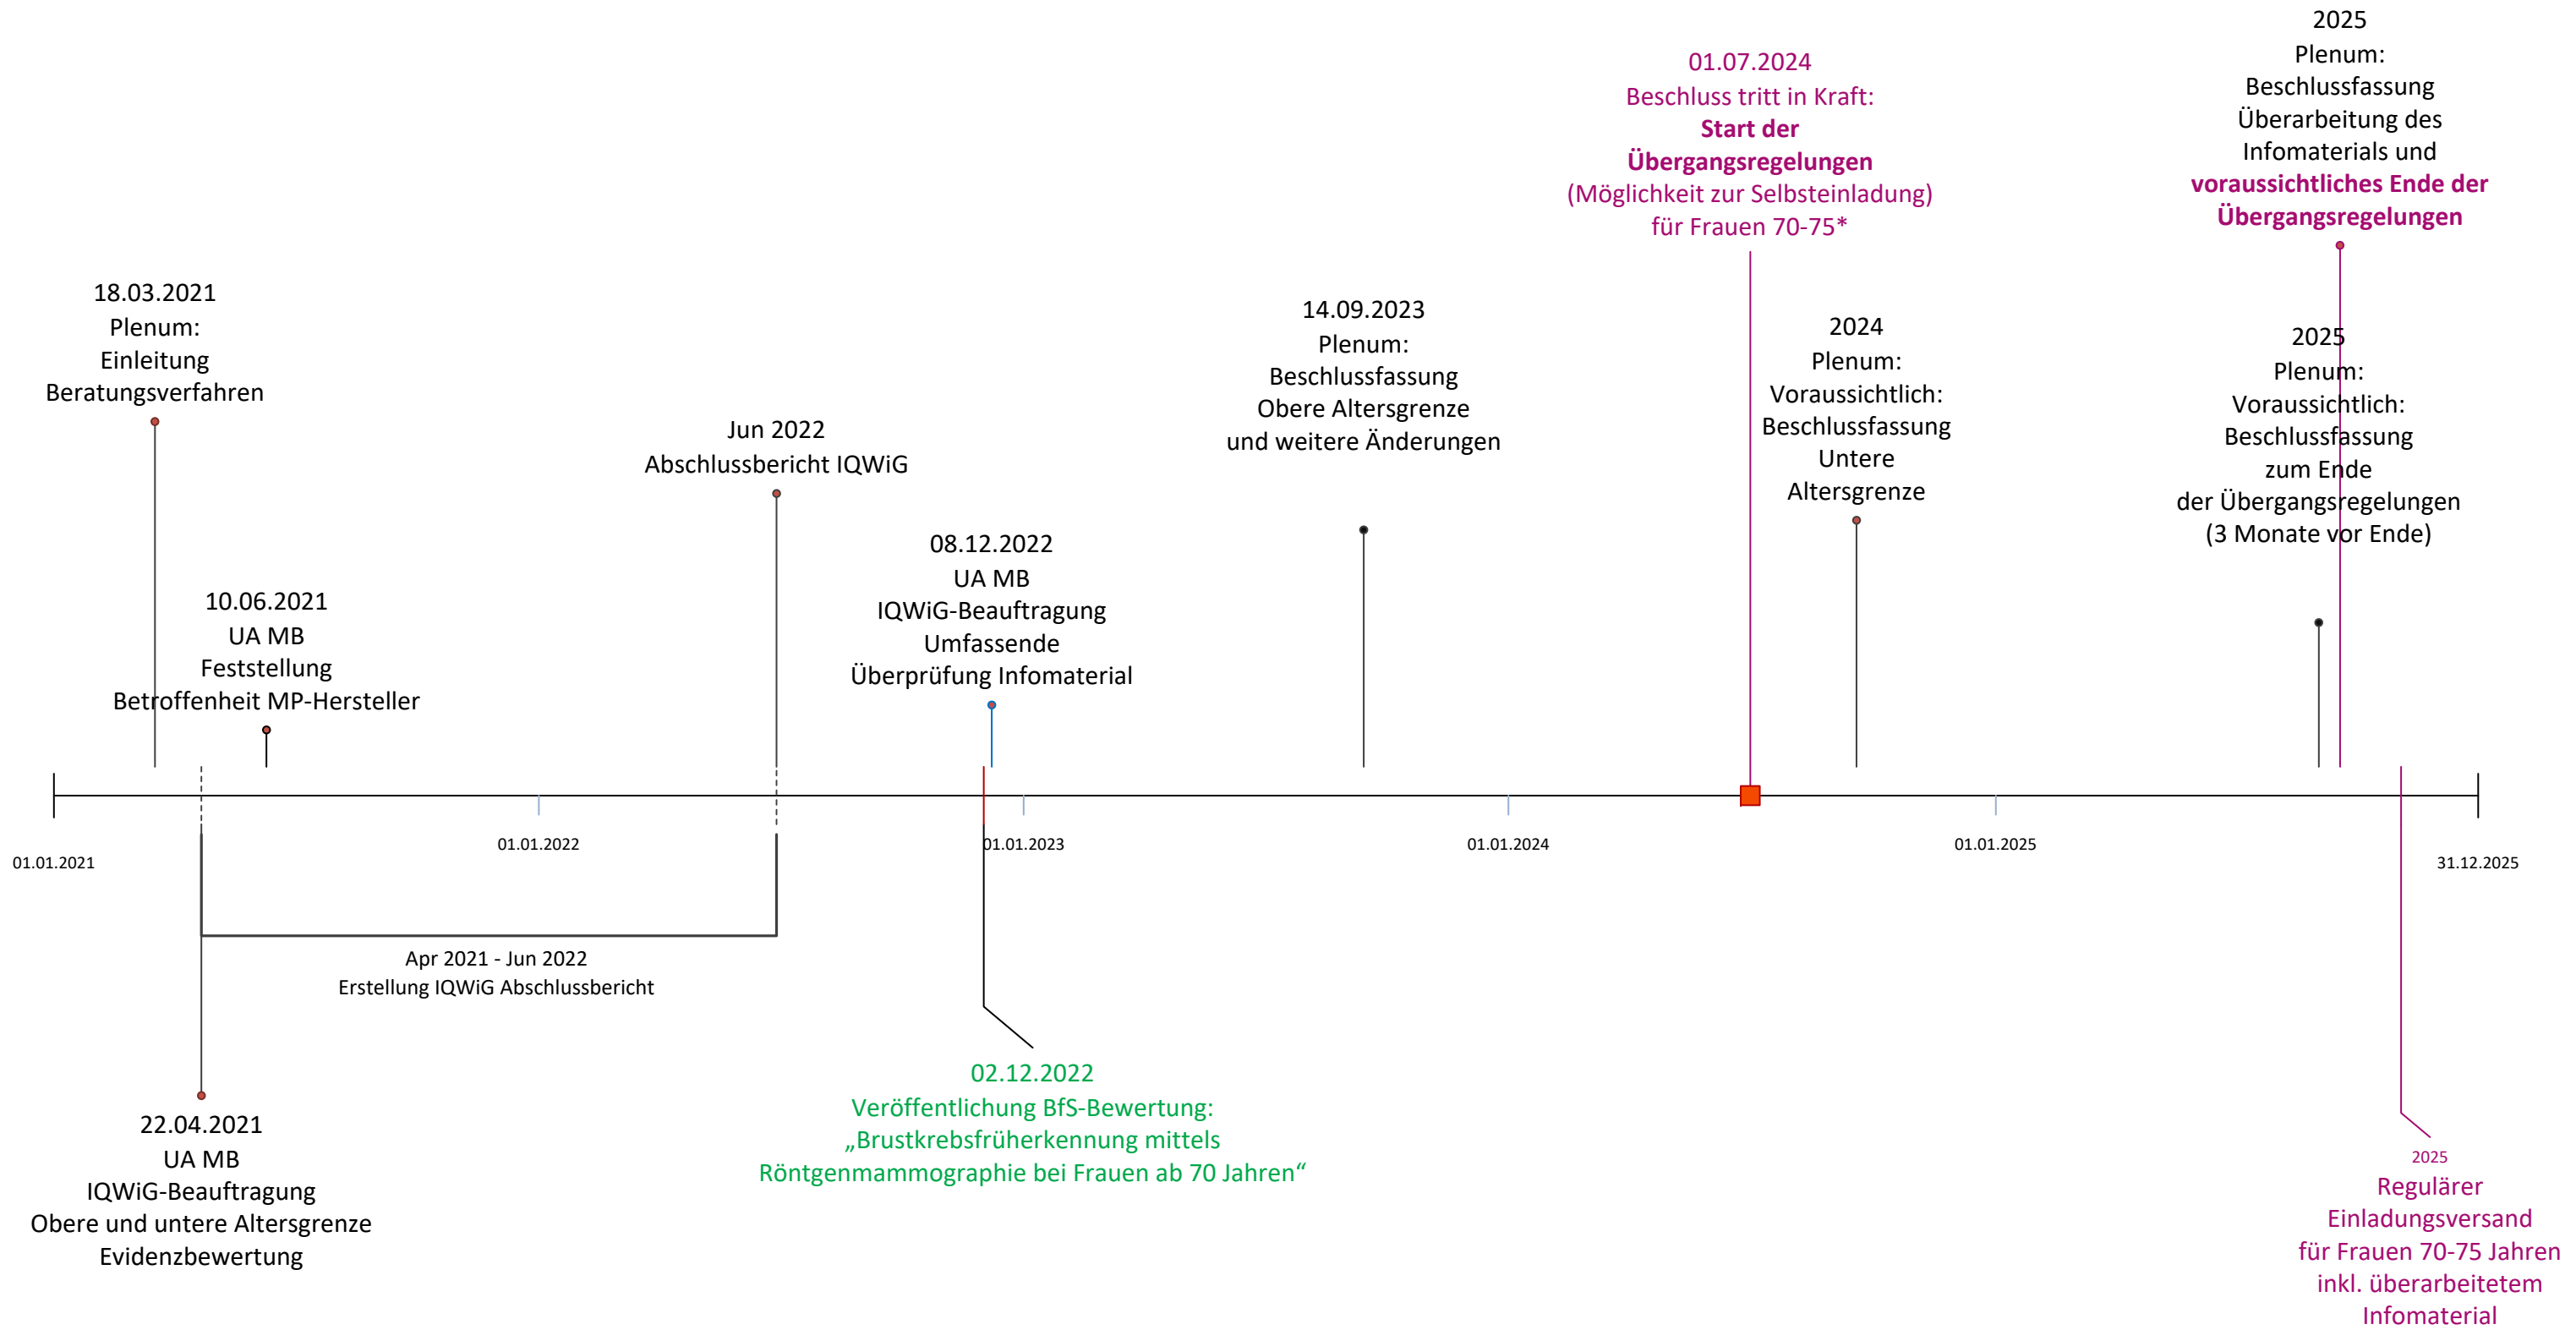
2025
Plenum:
Beschlussfassung
Überarbeitung des
Infomaterials und
**voraussichtliches Ende der Übergangsregelungen**

01.07.2024
Beschluss tritt in Kraft:
**Start der Übergangsregelungen**
(Möglichkeit zur Selbsteinladung)
für Frauen 70-75*

18.03.2021
Plenum:
Einleitung
Beratungsverfahren

Jun 2022
Abschlussbericht IQWiG

14.09.2023
Plenum:
Beschlussfassung
Obere Altersgrenze
und weitere Änderungen

2024
Plenum:
Voraussichtlich:
Beschlussfassung
Untere
Altersgrenze

2025
Plenum:
Voraussichtlich:
Beschlussfassung
zum Ende
der Übergangsregelungen
(3 Monate vor Ende)

10.06.2021
UA MB
Feststellung
Betroffenheit MP-Hersteller

08.12.2022
UA MB
IQWiG-Beauftragung
Umfassende
Überprüfung Infomaterial

01.01.2021
01.01.2022
01.01.2023
01.01.2024
01.01.2025
31.12.2025

Apr 2021 - Jun 2022
Erstellung IQWiG Abschlussbericht

22.04.2021
UA MB
IQWiG-Beauftragung
Obere und untere Altersgrenze
Evidenzbewertung

02.12.2022
Veröffentlichung BfS-Bewertung:
„Brustkrebsfrüherkennung mittels
Röntgenmammographie bei Frauen ab 70 Jahren“

2025
Regulärer
Einladungsversand
für Frauen 70-75 Jahren
inkl. überarbeitetem
Infomaterial